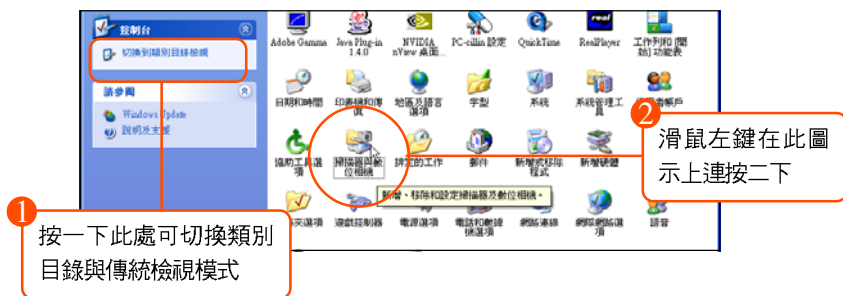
控制台

切換到類別目錄檢視

請參閱

Windows Update

說明及支援

Adobe Gamma

Java Plug-in 1.4.0

NVIDIA nView 桌面...

PC-cillin 設定

QuickTime

RealPlayer

工作列和 [開始] 功能表

日期和時間

印表機和傳真

地區及語言選項

字型

系統

系統管理工具

使用者帳戶

協助工具選項

掃描器與數位相機

排定的工作

郵件

新增或移除程式

新增硬體

網際網路選項

遊戲控制器

電源選項

電話和數據機選項

網路連線

網際網路選項

語音

新增、移除和設定掃描器及數位相機。

1
按一下此處可切換類別目錄與傳統檢視模式

2
滑鼠左鍵在此圖示上連按二下